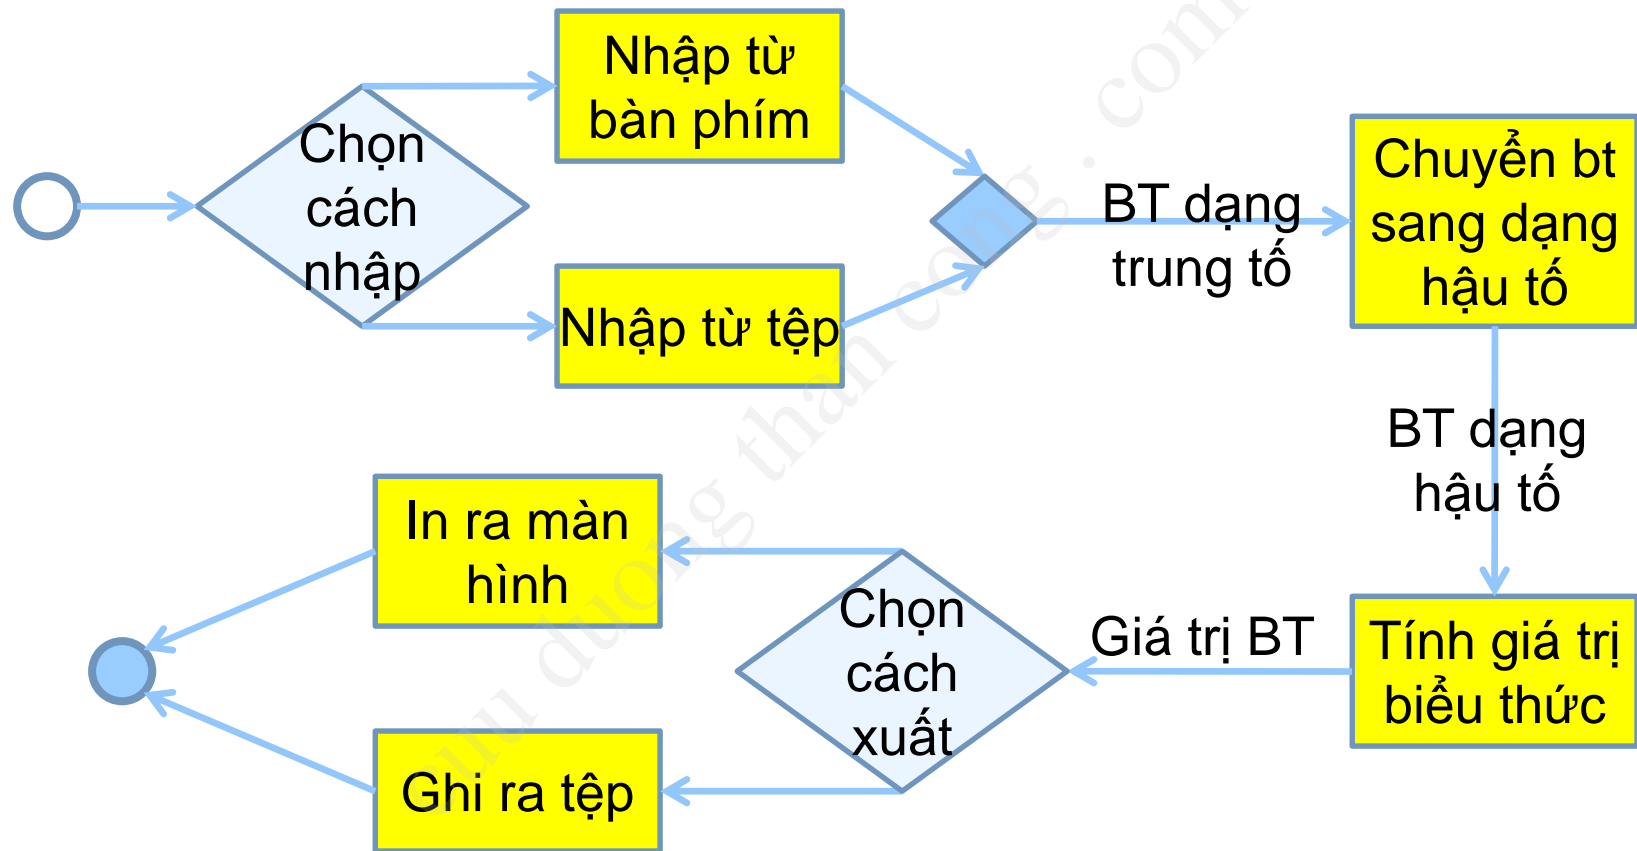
Chọn cách nhập

Nhập từ bàn phím

Nhập từ tệp

BT dạng trung tố

Chuyển bt sang dạng hậu tố

BT dạng hậu tố

Tính giá trị biểu thức

Giá trị BT

Chọn cách xuất

In ra màn hình

Ghi ra tệp

cuu duong than cong . com